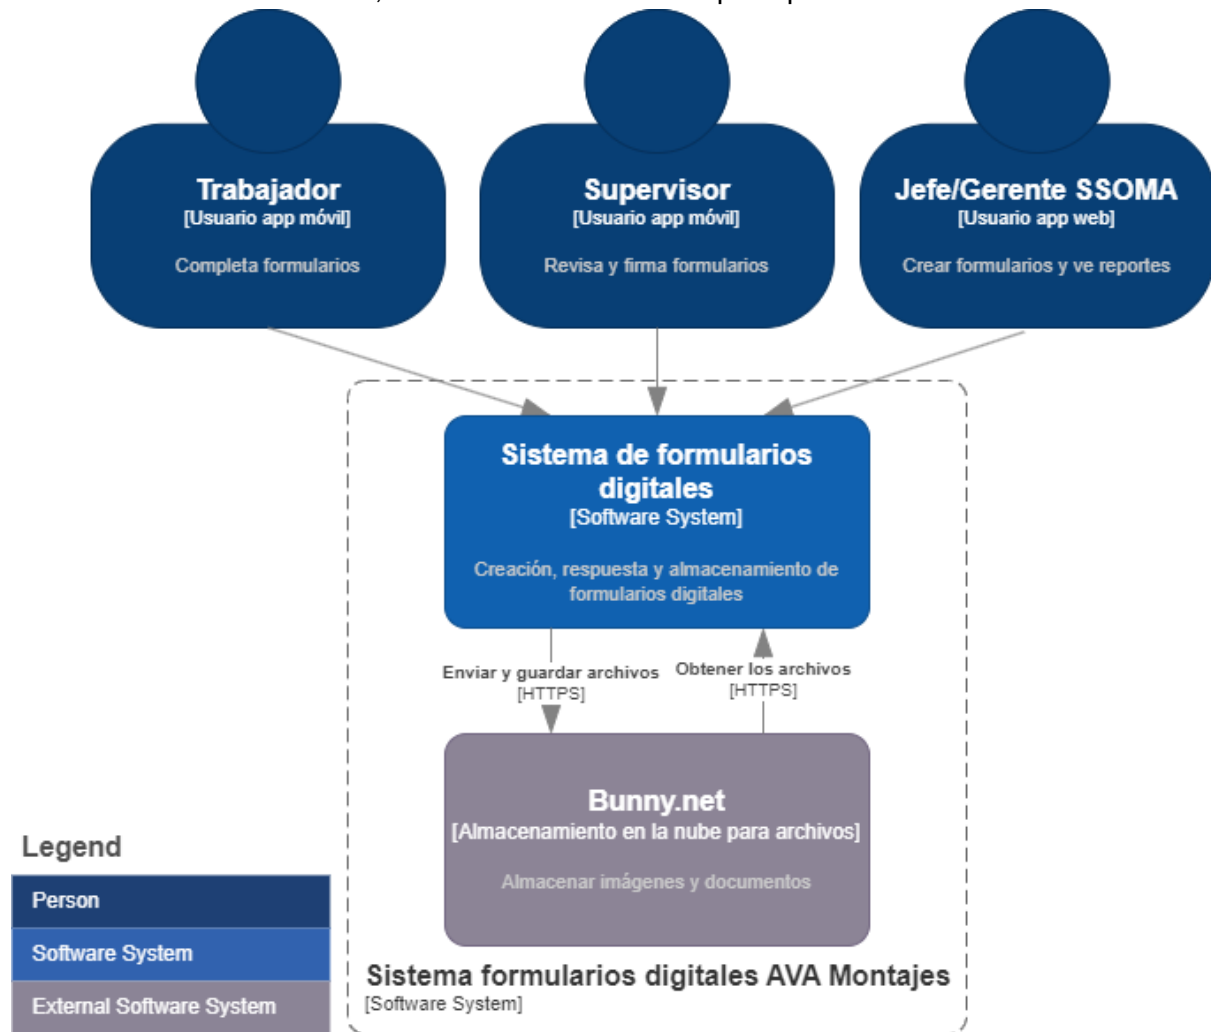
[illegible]

Trabajador
[Usuario app móvil]

Completa formularios

Supervisor
[Usuario app móvil]

Revisa y firma formularios

Jefe/Gerente SSOMA
[Usuario app web]

Crear formularios y ve reportes

Sistema de formularios digitales
[Software System]

Creación, respuesta y almacenamiento de formularios digitales

Enviar y guardar archivos
[HTTPS]

Obtener los archivos
[HTTPS]

Bunny.net
[Almacenamiento en la nube para archivos]

Almacenar imágenes y documentos

Sistema formularios digitales AVA Montajes
[Software System]

Legend

Person

Software System

External Software System